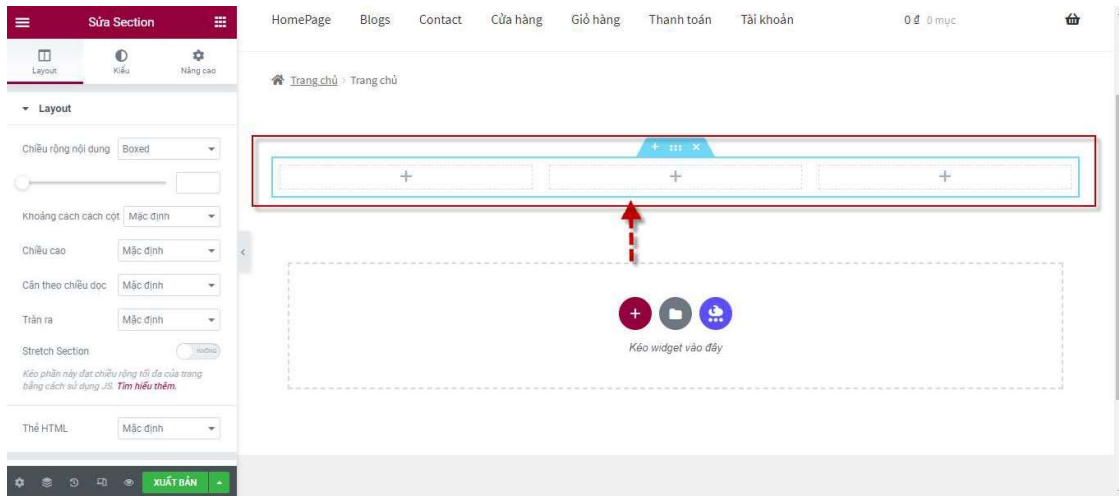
Sửa Section

Layout
Kiểu
Nâng cao

Layout

Chiều rộng nội dung Boxed

Khoảng cách cách cột Mặc định

Chiều cao Mặc định

Căn theo chiều dọc Mặc định

Tràn ra Mặc định

Stretch Section KHÔNG

Kéo phần này đạt chiều rộng tối đa của trang bằng cách sử dụng JS. Tìm hiểu thêm.

Thẻ HTML Mặc định

XUẤT BẢN

HomePage Blogs Contact Cửa hàng Giỏ hàng Thanh toán Tài khoản 0 ₫ 0 mục

Trang chủ > Trang chủ

+
+
+

Kéo widget vào đây